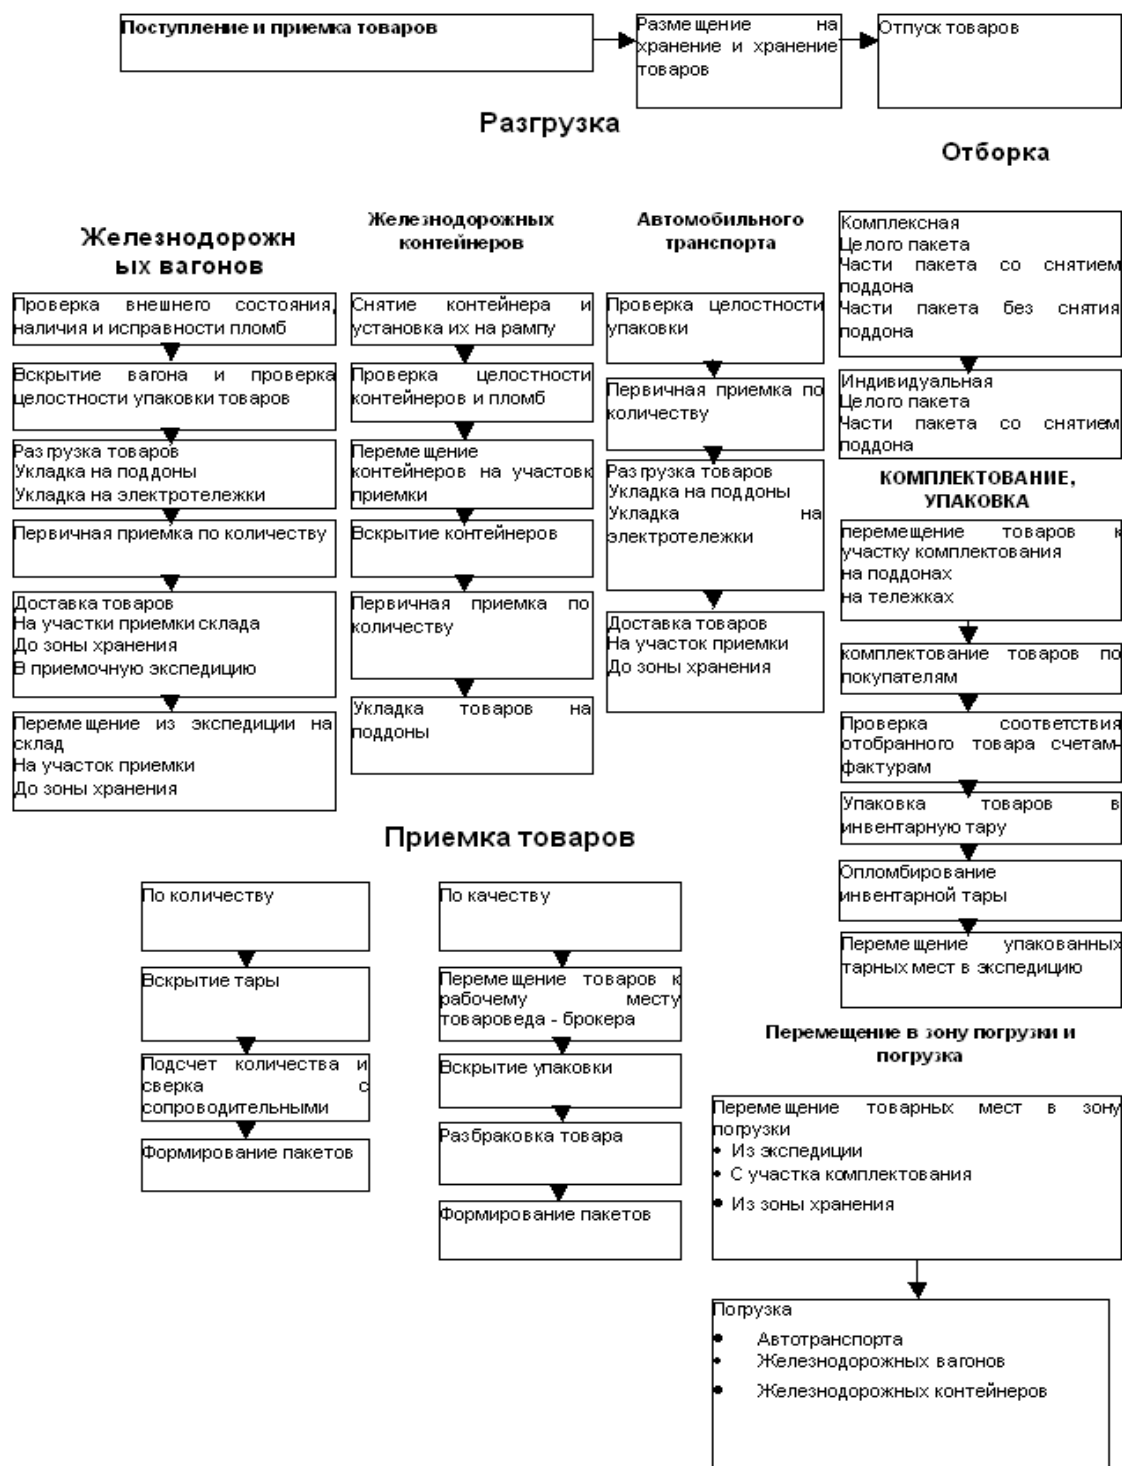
Поступление и приемка товаров

Размещение на хранение и хранение товаров

Отпуск товаров

Разгрузка

Отборка

Железнодорожных вагонов

Проверка внешнего состояния, наличия и исправности пломб

Вскрытие вагона и проверка целостности упаковки товаров

Разгрузка товаров
Укладка на поддоны
Укладка на электротележки

Первичная приемка по количеству

Доставка товаров
На участки приемки склада
До зоны хранения
В приемочную экспедицию

Перемещение из экспедиции на склад
На участок приемки
До зоны хранения

Железнодорожных контейнеров

Снятие контейнера и установка их на рампу

Проверка целостности контейнеров и пломб

Перемещение контейнеров на участок приемки

Вскрытие контейнеров

Первичная приемка по количеству

Укладка товаров на поддоны

Автомобильного транспорта

Проверка целостности упаковки

Первичная приемка по количеству

Разгрузка товаров
Укладка на поддоны
Укладка на электротележки

Доставка товаров
На участок приемки
До зоны хранения

Комплексная
Целого пакета
Части пакета со снятием поддона
Части пакета без снятия поддона

Индивидуальная
Целого пакета
Части пакета со снятием поддона

КОМПЛЕКТОВАНИЕ, УПАКОВКА

перемещение товаров к участку комплектования
на поддонах
на тележках

комплектование товаров по покупателям

Проверка соответствия отобранного товара счетам-фактурам

Упаковка товаров в инвентарную тару

Опломбирование инвентарной тары

Перемещение упакованных тарных мест в экспедицию

Приемка товаров

По количеству

Вскрытие тары

Подсчет количества и сверка с сопроводительными

Формирование пакетов

По качеству

Перемещение товаров к рабочему месту товароведа - брокера

Вскрытие упаковки

Разбраковка товара

Формирование пакетов

Перемещение в зону погрузки и погрузка

Перемещение товарных мест в зону погрузки
• Из экспедиции
• С участка комплектования
• Из зоны хранения

Погрузка
• Автотранспорта
• Железнодорожных вагонов
• Железнодорожных контейнеров